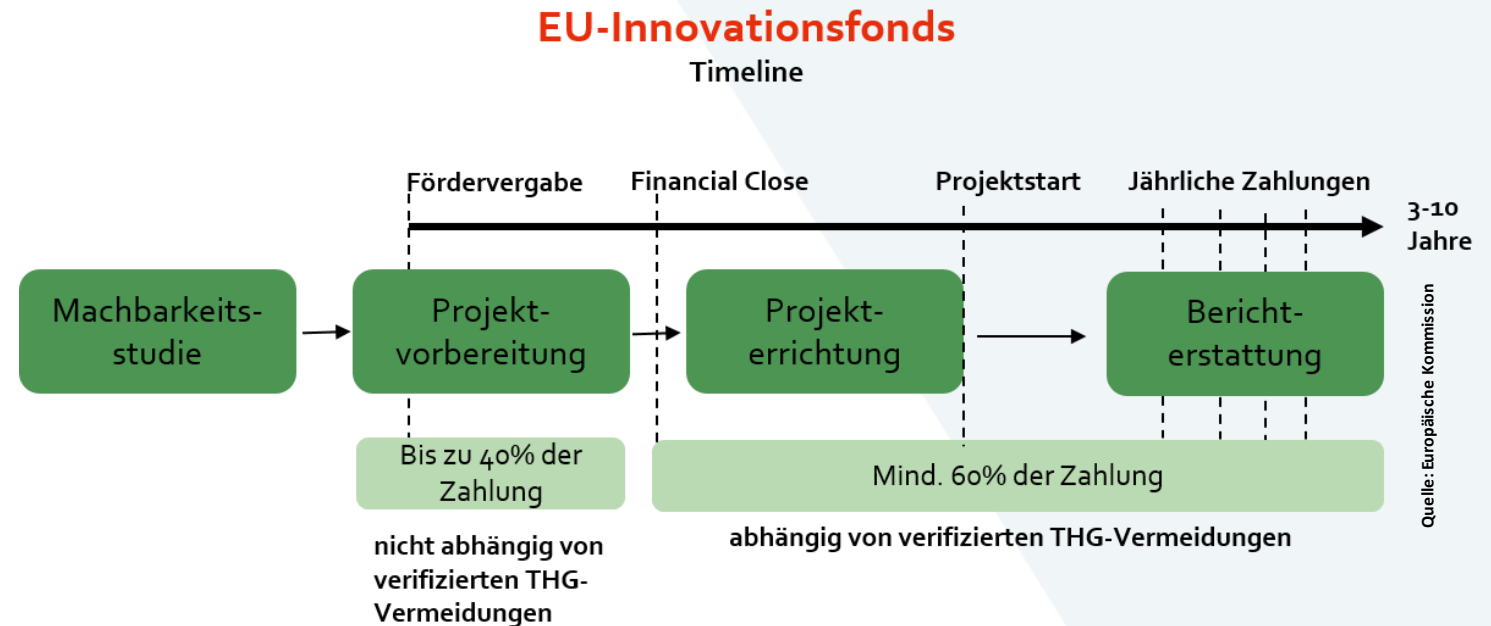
EU-Innovationsfonds
Timeline

Fördervergabe
Financial Close
Projektstart
Jährliche Zahlungen
3-10 Jahre

Machbarkeitsstudie

Projektvorbereitung

Projekterrichtung

Berichterstattung

Bis zu 40% der Zahlung

Mind. 60% der Zahlung

nicht abhängig von verifizierten THG-Vermeidungen

abhängig von verifizierten THG-Vermeidungen

Quelle: Europäische Kommission